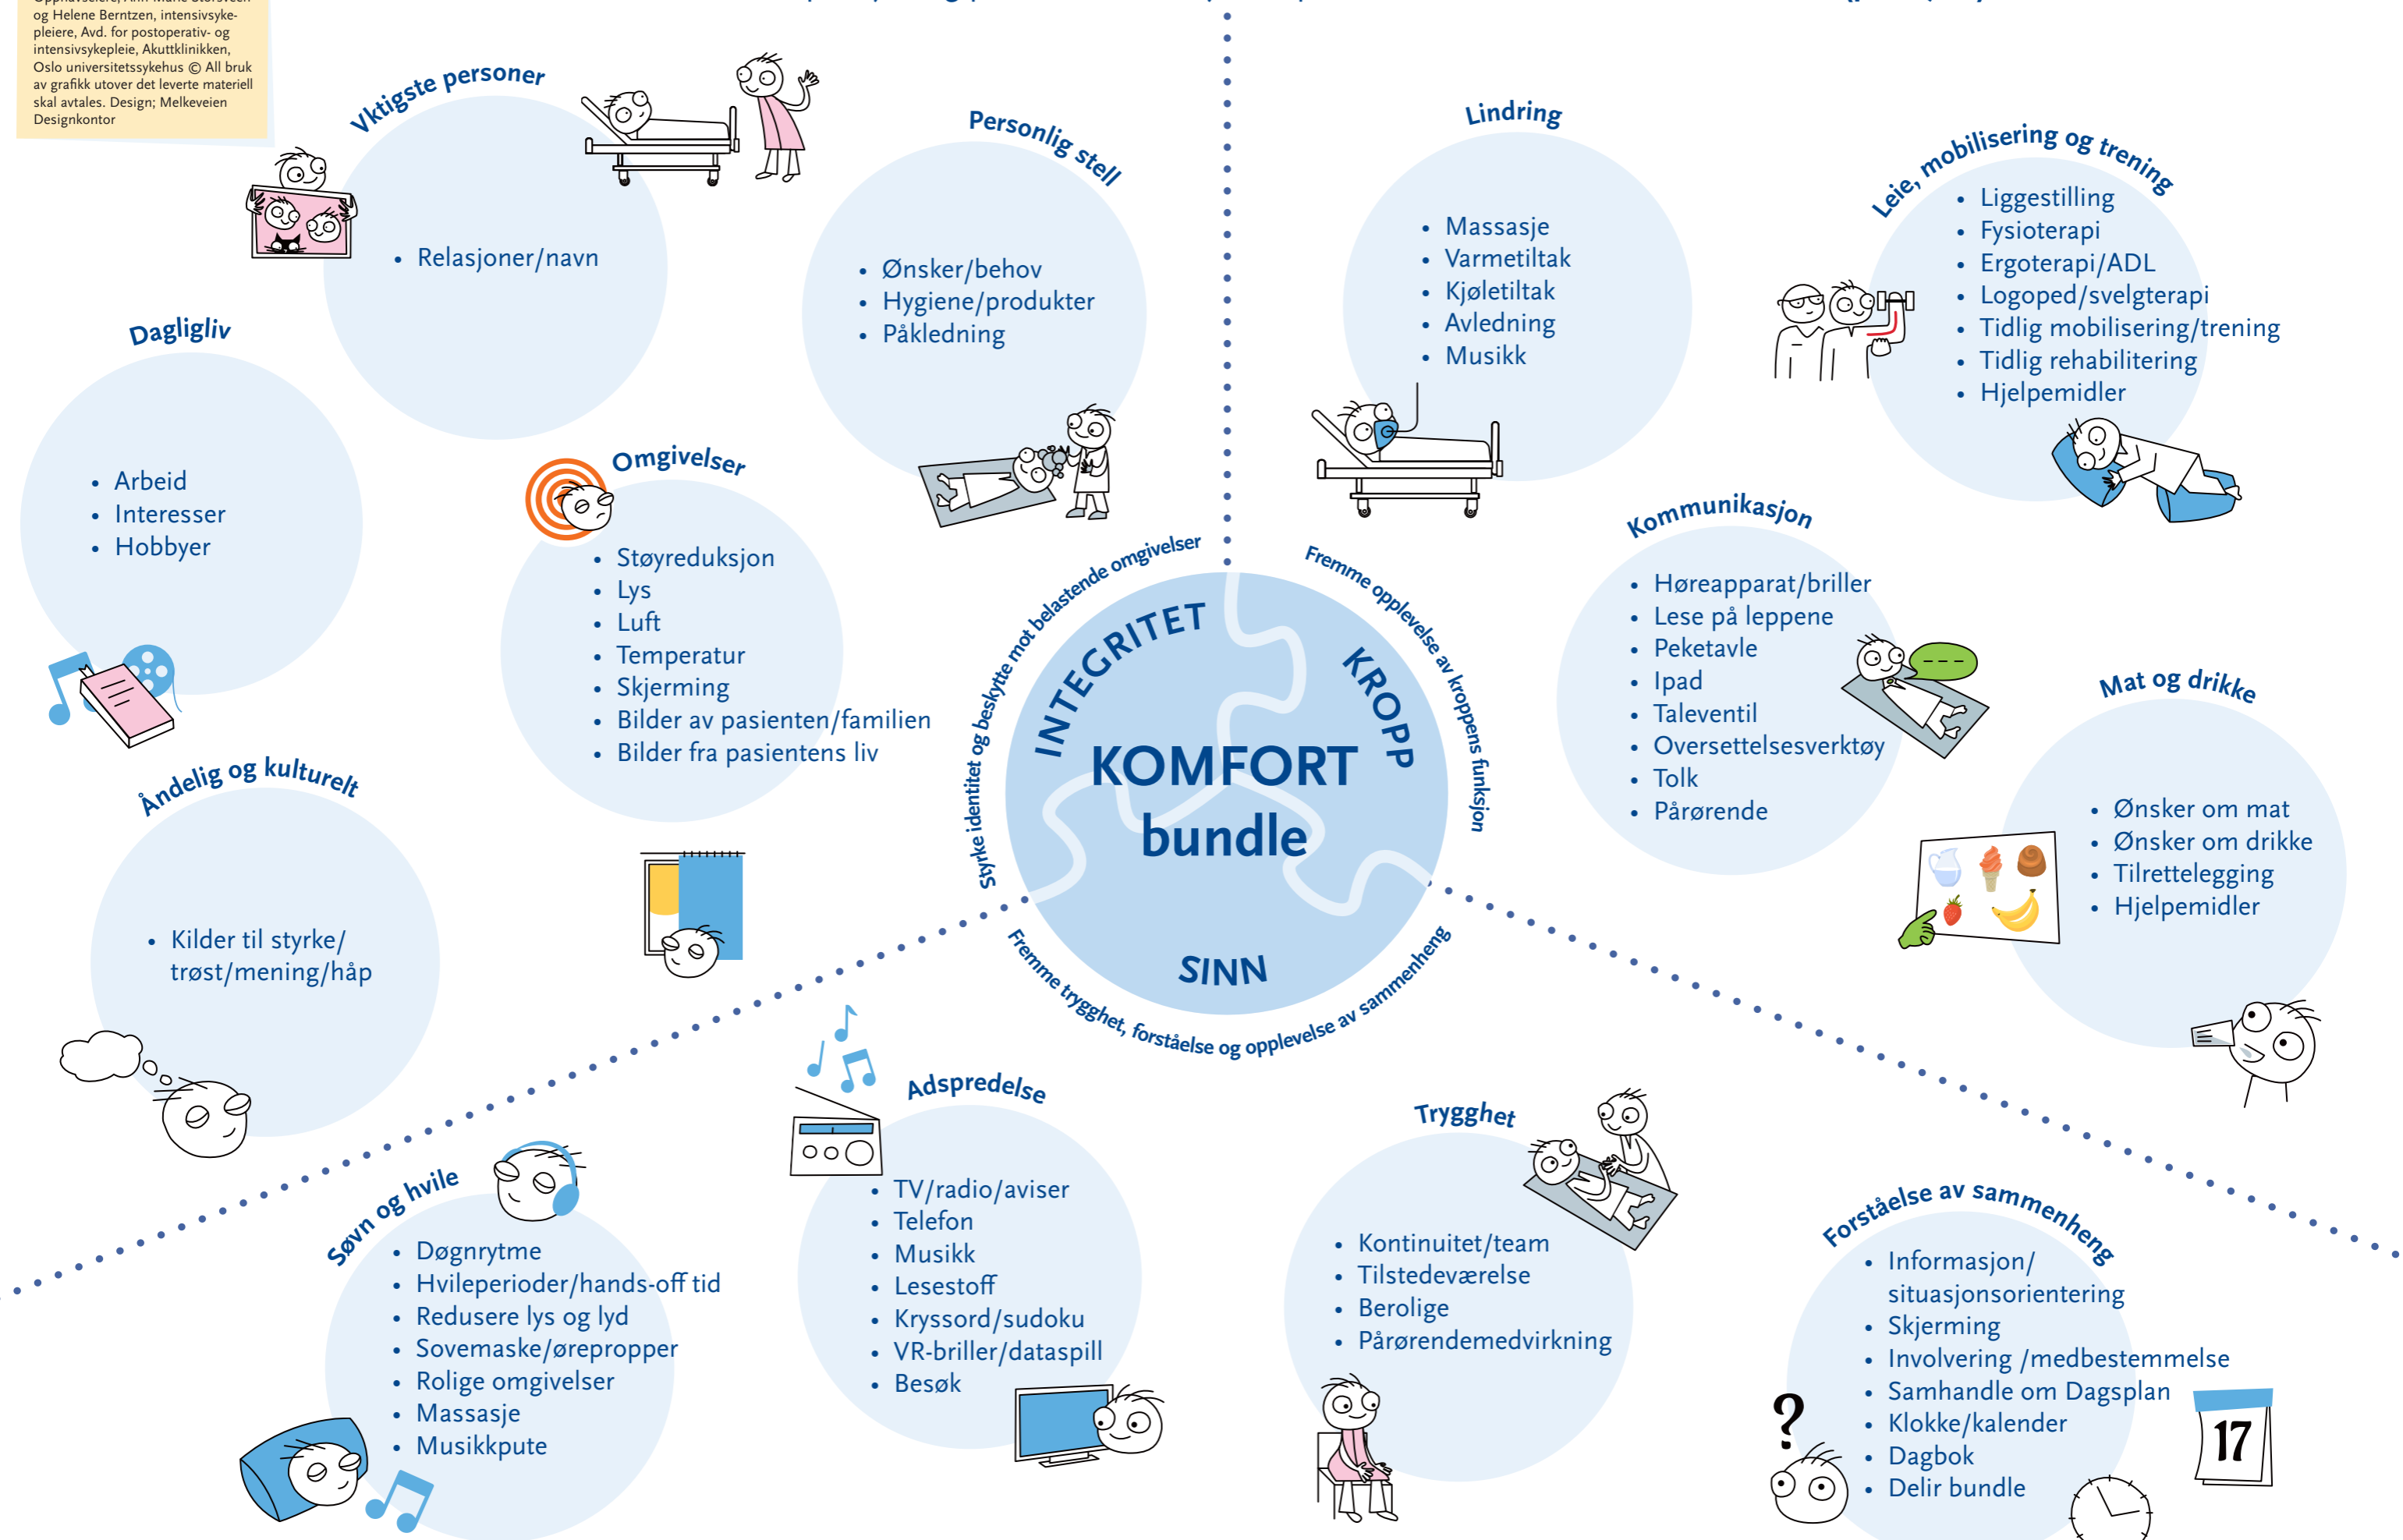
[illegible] og Helene Berntzen, intensivsykepleiere, Avd. for postoperativ- og intensivsykepleie, Akuttklinikken, Oslo universitetssykehus © All bruk av grafikk utover det leverte materiell skal avtales. Design; Melkeveien Designkontor

Viktigste personer
- Relasjoner/navn

Personlig stell
- Ønsker/behov
- Hygiene/produkter
- Påkledning

Lindring
- Massasje
- Varmetiltak
- Kjøletiltak
- Avledning
- Musikk

Leie, mobilisering og trening
- Liggestilling
- Fysioterapi
- Ergoterapi/ADL
- Logoped/svelgterapi
- Tidlig mobilisering/trening
- Tidlig rehabilitering
- Hjelpemidler

Dagligliv
- Arbeid
- Interesser
- Hobbyer

Omgivelser
- Støyreduksjon
- Lys
- Luft
- Temperatur
- Skjerming
- Bilder av pasienten/familien
- Bilder fra pasientens liv

Kommunikasjon
- Høreapparat/briller
- Lese på leppene
- Peketavle
- Ipad
- Taleventil
- Oversettelsesverktøy
- Tolk
- Pårørende

Styrke identitet og beskytte mot belastende omgivelser
Fremme opplevelse av kroppens funksjon
INTEGRITET
KROPP
KOMFORT bundle
SINN
Fremme trygghet, forståelse og opplevelse av sammenheng

Mat og drikke
- Ønsker om mat
- Ønsker om drikke
- Tilrettelegging
- Hjelpemidler

Åndelig og kulturelt
- Kilder til styrke/ trøst/mening/håp

Adspredelse
- TV/radio/aviser
- Telefon
- Musikk
- Lesestoff
- Kryssord/sudoku
- VR-briller/dataspill
- Besøk

Trygghet
- Kontinuitet/team
- Tilstedeværelse
- Berolige
- Pårørendemedvirkning

Søvn og hvile
- Døgnrytme
- Hvileperioder/hands-off tid
- Redusere lys og lyd
- Sovemaske/ørepropper
- Rolige omgivelser
- Massasje
- Musikkpute

Forståelse av sammenheng
- Informasjon/ situasjonsorientering
- Skjerming
- Involvering /medbestemmelse
- Samhandle om Dagsplan
- Klokke/kalender
- Dagbok
- Delir bundle

17